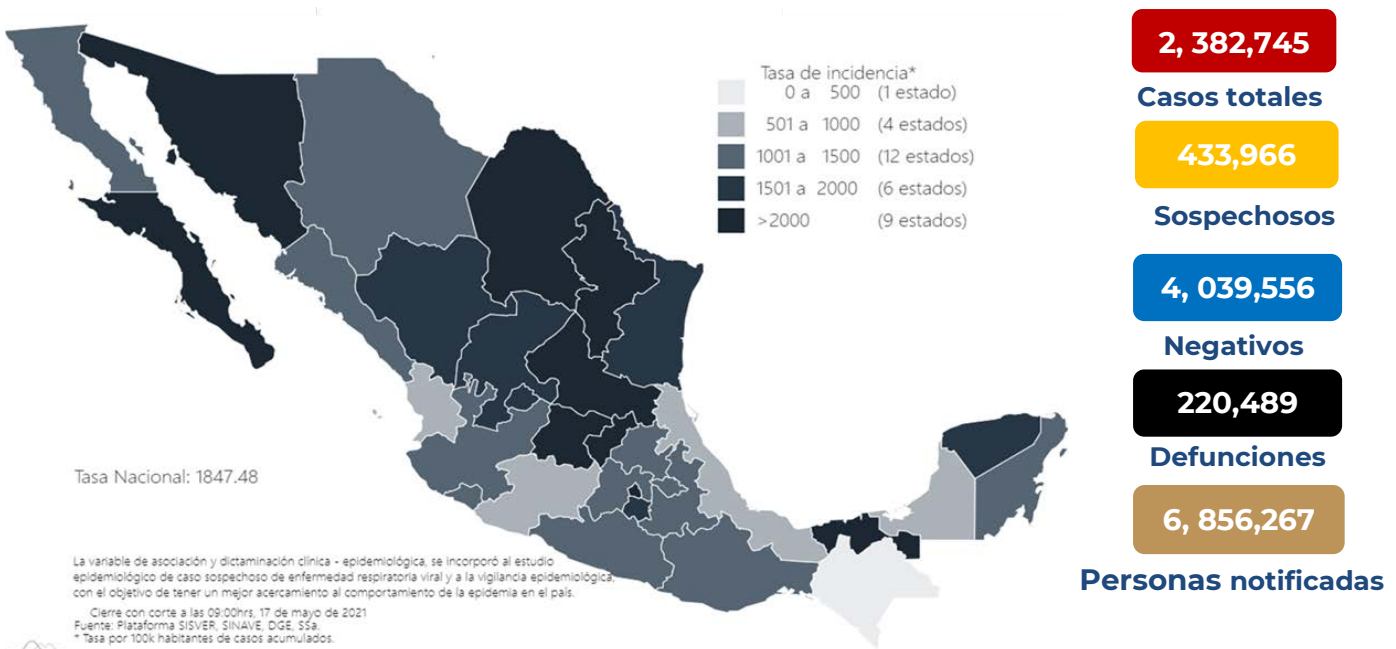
Tasa de incidencia*

| | | |
|---|---|---|
| 0 a | 500 | (1 estado) |
| 501 a | 1000 | (4 estados) |
| 1001 a | 1500 | (12 estados) |
| 1501 a | 2000 | (6 estados) |
| >2000 | | (9 estados) |

Tasa Nacional: 1847.48

La variable de asociación y dictaminación clínica - epidemiológica, se incorporó al estudio epidemiológico de caso sospechoso de enfermedad respiratoria viral y a la vigilancia epidemiológica, con el objetivo de tener un mejor acercamiento al comportamiento de la epidemia en el país.

Cierre con corte a las 09:00hrs, 17 de mayo de 2021
Fuente: Plataforma SISVER, SINAVE, DGE, SSa.
* Tasa por 100k habitantes de casos acumulados.

2, 382,745
Casos totales

433,966
Sospechosos

4, 039,556
Negativos

220,489
Defunciones

6, 856,267
Personas notificadas